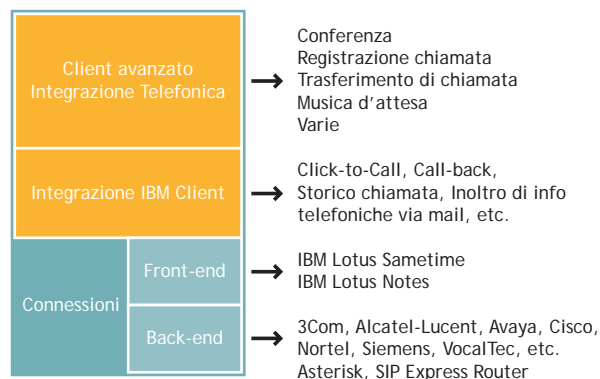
Client avanzato
Integrazione Telefonica

Conferenza
Registrazione chiamata
Trasferimento di chiamata
Musica d'attesa
Varie

Integrazione IBM Client

Click-to-Call, Call-back,
Storico chiamata, Inoltro di info telefoniche via mail, etc.

Connessioni

Front-end

IBM Lotus Sametime
IBM Lotus Notes

Back-end

3Com, Alcatel-Lucent, Avaya, Cisco, Nortel, Siemens, VocalTec, etc.
Asterisk, SIP Express Router